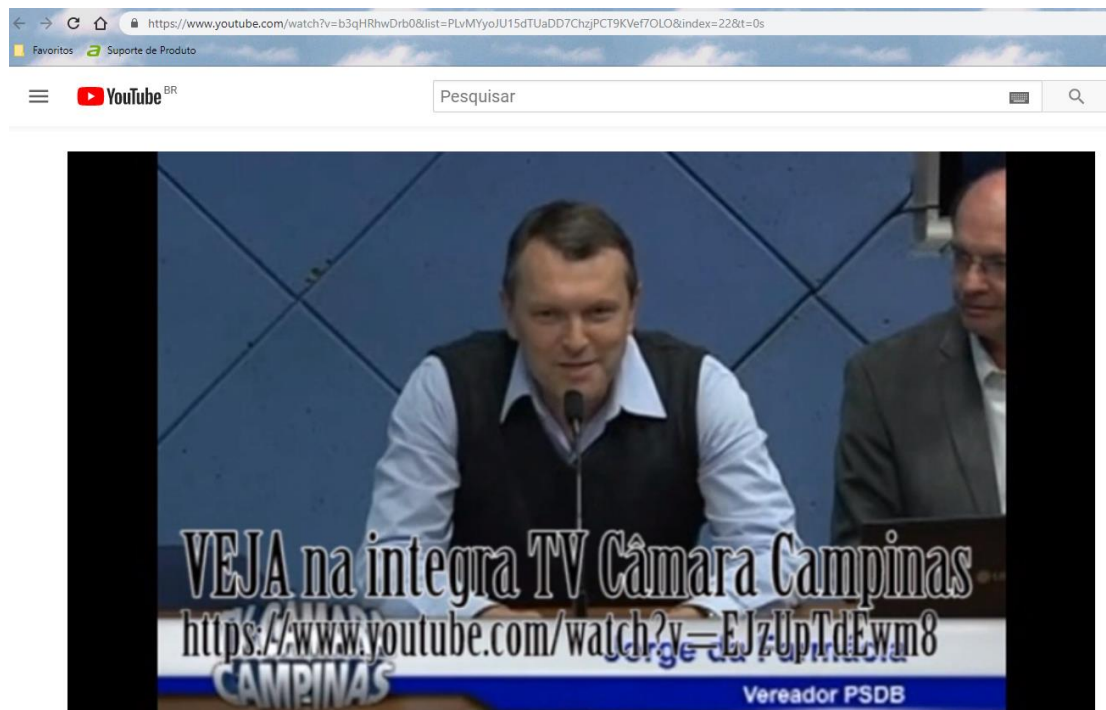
https://www.youtube.com/watch?v=b3qHRhwDrb0&list=PLvMYyoJU15dTUaDD7ChzjPCT9KVef7OLO&index=22&t=0s

Favoritos Suporte de Produto

YouTube BR

Pesquisar

VEJA na integra TV Câmara Campinas
https://www.youtube.com/watch?v=EJzUpTdEwm8

TV CÂMARA CAMPINAS

Jorge da Farmácia

Vereador PSDB